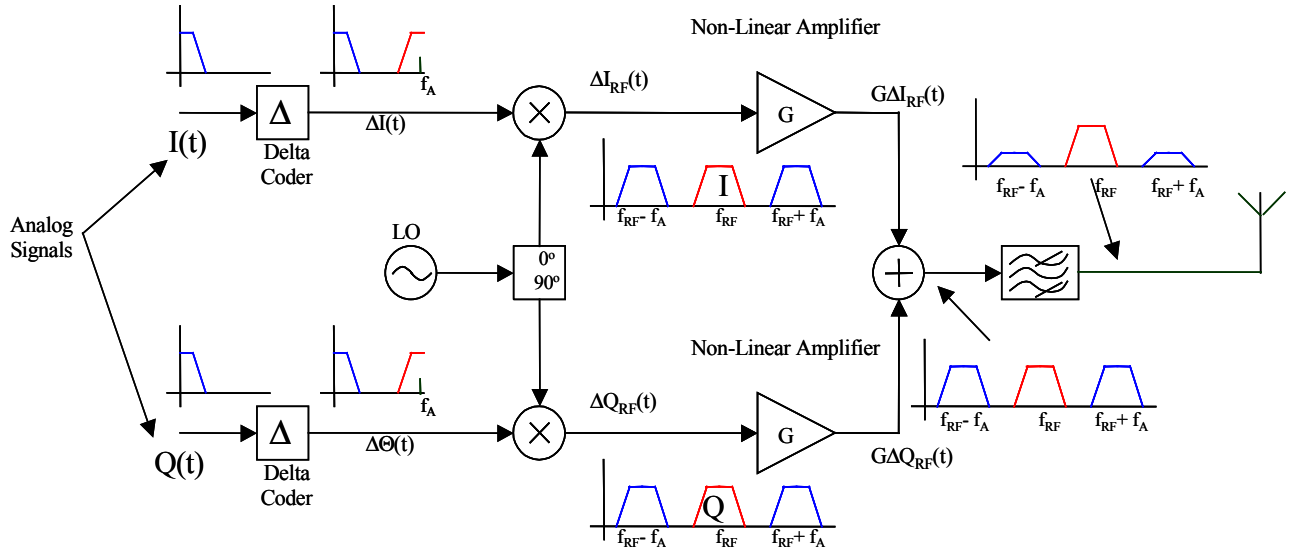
Non-Linear Amplifier

$f_A$

$\Delta I_{RF}(t)$

$G\Delta I_{RF}(t)$

I(t)

Δ

Delta Coder

$\Delta I(t)$

G

I

$f_{RF}$- $f_A$

$f_{RF}$

$f_{RF}$+ $f_A$

$f_{RF}$- $f_A$

$f_{RF}$

$f_{RF}$+ $f_A$

Analog Signals

LO

0º
90º

Non-Linear Amplifier

$f_A$

$\Delta Q_{RF}(t)$

$f_{RF}$- $f_A$

$f_{RF}$

$f_{RF}$+ $f_A$

Q(t)

Δ

Delta Coder

$\Delta\Theta(t)$

G

$G\Delta Q_{RF}(t)$

Q

$f_{RF}$- $f_A$

$f_{RF}$

$f_{RF}$+ $f_A$